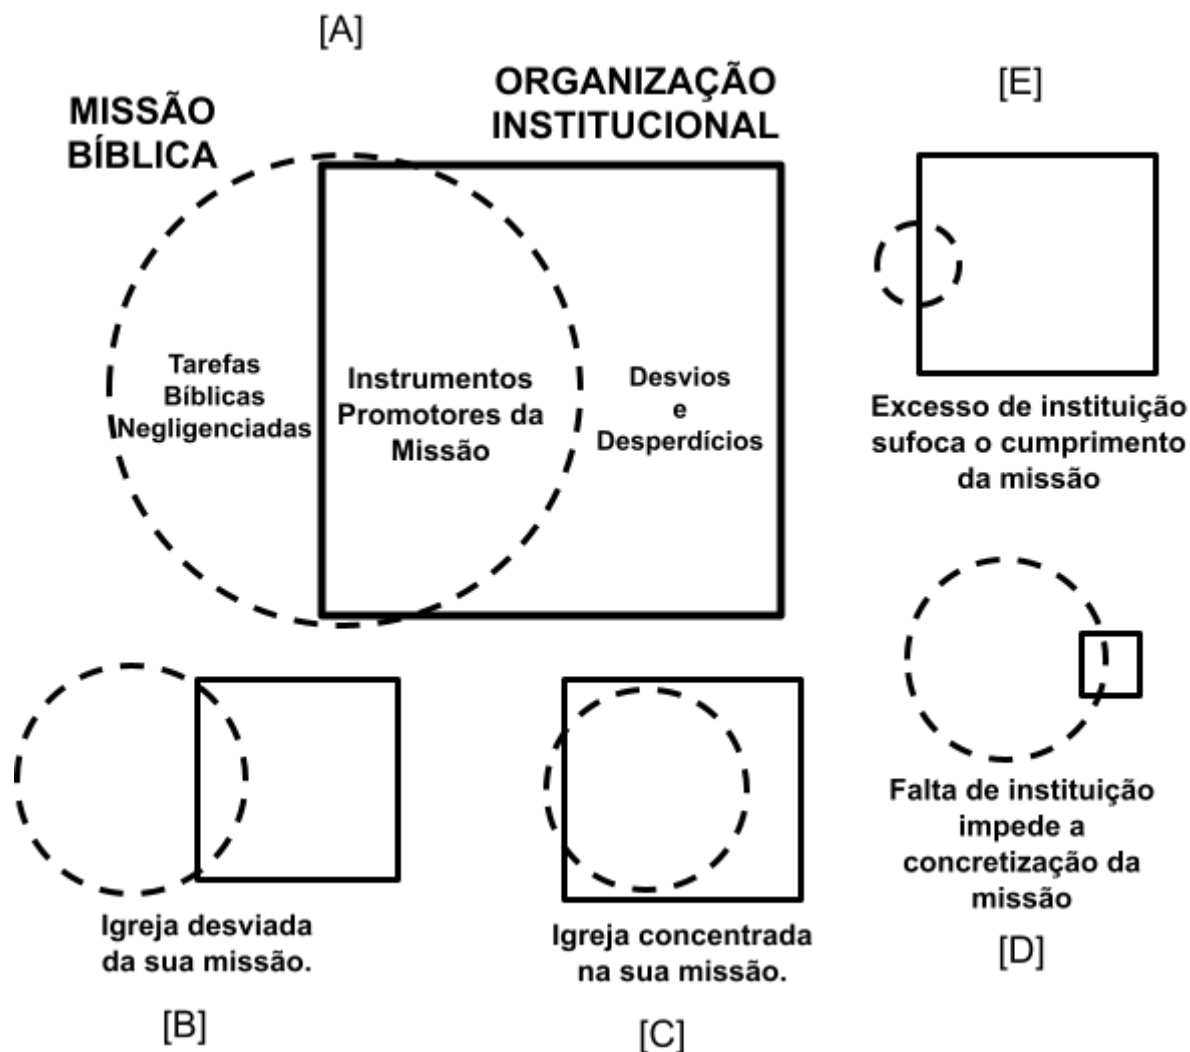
[A]

MISSÃO BÍBLICA

ORGANIZAÇÃO INSTITUCIONAL

[E]

Tarefas Bíblicas Negligenciadas

Instrumentos Promotores da Missão

Desvios e Desperdícios

Excesso de instituição sufoca o cumprimento da missão

Falta de instituição impede a concretização da missão

[D]

Igreja desviada da sua missão.

Igreja concentrada na sua missão.

[B]

[C]